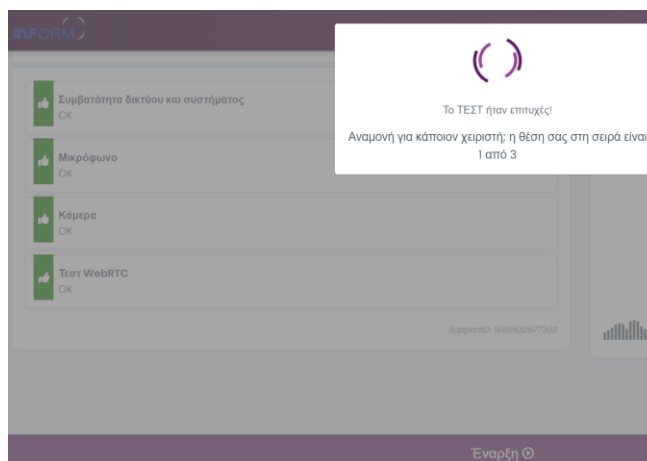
INFORM

Το ΤΕΣΤ ήταν επιτυχές!

Αναμονή για κάποιον χειριστή; η θέση σας στη σειρά είναι 1 από 3

Συμβατότητα δικτύου και συστήματος
OK

Μικρόφωνο
OK

Κάμερα
OK

Τεστ WebRTC
OK

SupportID: 389093577328

Έναρξη